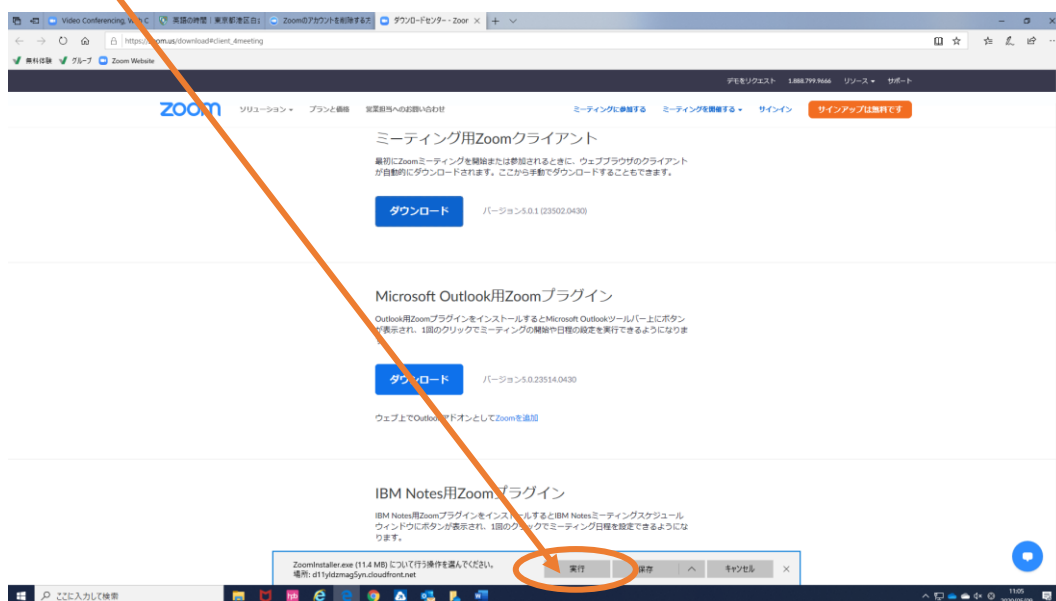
Video Conferencing, W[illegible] C | 英語の時間｜東京都港区白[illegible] | Zoomのアカウントを削除する方 | ダウンロードセンター - Zoom

https://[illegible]oom.us/download#client_4meeting

無料体験 グループ Zoom Website

デモをリクエスト 1.888.799.9666 リソース サポート

zoom ソリューション プランと価格 営業担当へのお問い合わせ ミーティングに参加する ミーティングを開催する サインイン サインアップは無料です

ミーティング用Zoomクライアント

最初にZoomミーティングを開始または参加されるときに、ウェブブラウザのクライアントが自動的にダウンロードされます。ここから手動でダウンロードすることもできます。

ダウンロード バージョン5.0.1 (23502.0430)

Microsoft Outlook用Zoomプラグイン

Outlook用Zoomプラグインをインストールするとmicrosoft Outlookツールバー上にボタンが表示され、1回のクリックでミーティングの開始や日程の設定を実行できるようになりま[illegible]

ダ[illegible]ンロード バージョン5.0.23514.0430

ウェブ上でOutlook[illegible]ドオンとしてZoomを追加

IBM Notes用Zoom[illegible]ラグイン

IBM Notes用Zoomプラグインをインス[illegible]ールするとIBM Notesミーティングスケジュールウィンドウにボタンが表示され、1回の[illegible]リックでミーティング日程を設定できるようになります。

ZoomInstaller.exe (11.4 MB) について行う操作を選んでください。
場所: d11yldzmag5yn.cloudfront.net

実行 保存 キャンセル

ここに入力して検索

11:05